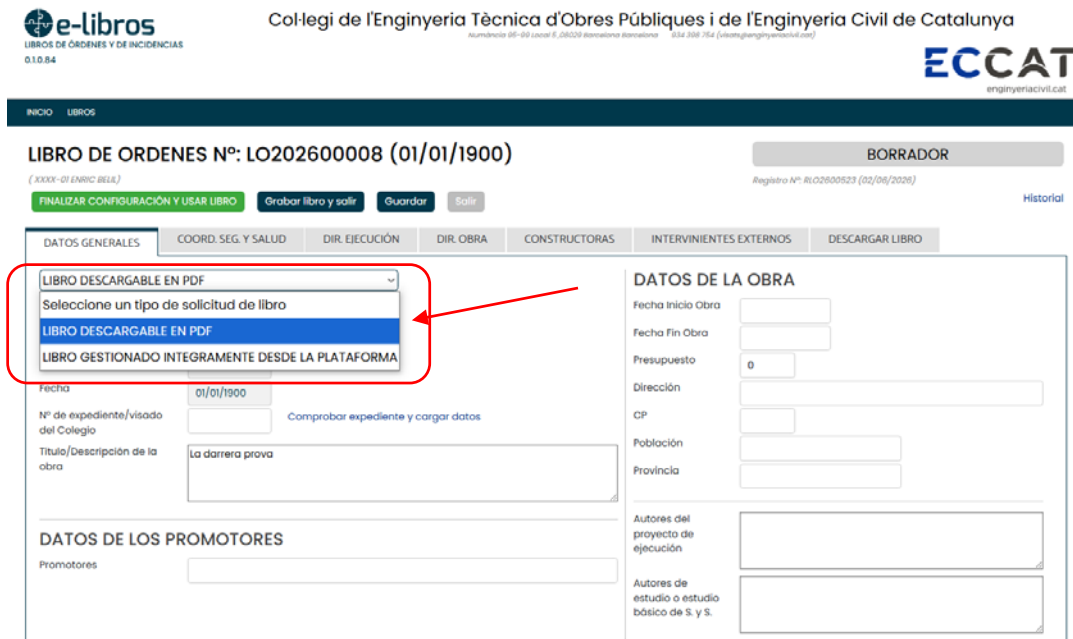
e-libros
LIBROS DE ÓRDENES Y DE INCIDENCIAS
0.1.0.84

Col·legi de l'Enginyeria Tècnica d'Obres Públiques i de l'Enginyeria Civil de Catalunya
Numància 95-99 Local 5, 08029 Barcelona Barcelona 934 306 754 (visats@enginyeriacivil.cat)

ECCAT
enginyeriacivil.cat

INICIO LIBROS

LIBRO DE ORDENES Nº: LO202600008 (01/01/1900)

BORRADOR

( XXXX-01 ENRIC BELL)

Registro Nº: RLO2600523 (02/06/2026)

FINALIZAR CONFIGURACIÓN Y USAR LIBRO
Grabar libro y salir
Guardar
Salir

Historial

DATOS GENERALES
COORD. SEG. Y SALUD
DIR. EJECUCIÓN
DIR. OBRA
CONSTRUCTORAS
INTERVINIENTES EXTERNOS
DESCARGAR LIBRO

LIBRO DESCARGABLE EN PDF
Seleccione un tipo de solicitud de libro
LIBRO DESCARGABLE EN PDF
LIBRO GESTIONADO INTEGRAMENTE DESDE LA PLATAFORMA

Fecha
01/01/1900

Nº de expediente/visado del Colegio
Comprobar expediente y cargar datos

Título/Descripción de la obra
La darrera prova

DATOS DE LOS PROMOTORES

Promotores

DATOS DE LA OBRA

Fecha Inicio Obra

Fecha Fin Obra

Presupuesto
0

Dirección

CP

Población

Provincia

Autores del proyecto de ejecución

Autores de estudio o estudio básico de S. y S.